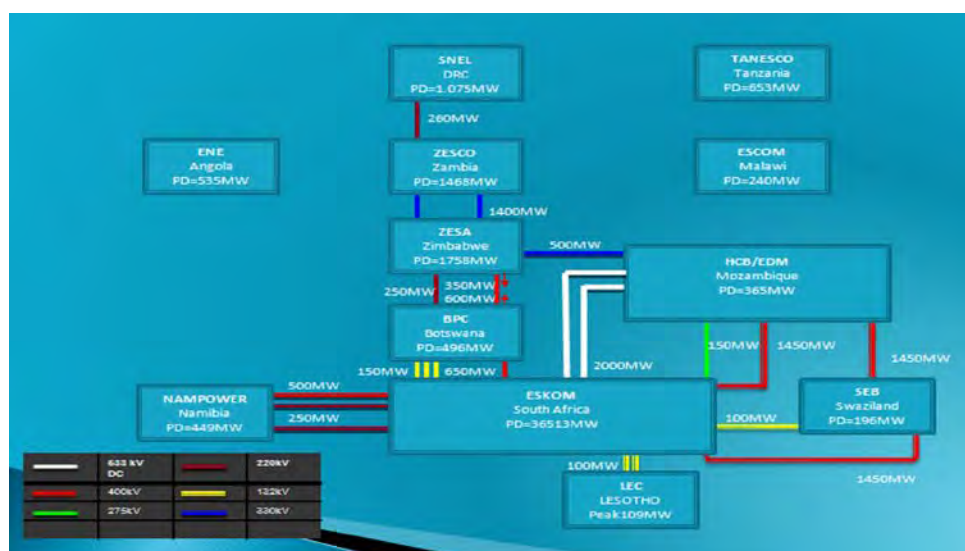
SNEL
DRC
PD=1.075MW

TANESCO
Tanzania
PD=653MW

260MW

ENE
Angola
PD=535MW

ZESCO
Zambia
PD=1468MW

ESCOM
Malawi
PD=240MW

1400MW

ZESA
Zimbabwe
PD=1758MW

500MW

HCB/EDM
Mozambique
PD=365MW

250MW

350MW

600MW

BPC
Botswana
PD=496MW

150MW

1450MW

1450MW

150MW

650MW

2000MW

NAMPOWER
Namibia
PD=449MW

500MW

250MW

ESKOM
South Africa
PD=36513MW

100MW

SEB
Swaziland
PD=196MW

100MW

LEC
LESOTHO
Peak109MW

1450MW

| 533 kV DC | 220kV |
|---|---|
| 400kV | 132kV |
| 275kV | 330kV |